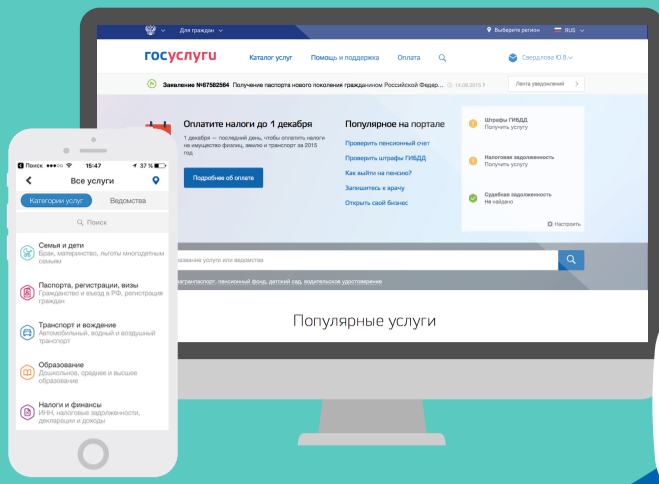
Для граждан
Выберите регион
RUS

госуслуги
Каталог услуг
Помощь и поддержка
Оплата
Свердлова Ю.В.

Заявление №67582564 Получение паспорта нового поколения гражданином Российской Федер... 14.06.2015
Лента уведомлений

Оплатите налоги до 1 декабря
1 декабря — последний день, чтобы оплатить налоги на имущество физлиц, землю и транспорт за 2015 год.
Подробнее об оплате

Популярное на портале
Проверить пенсионный счет
Проверить штрафы ГИБДД
Как выйти на пенсию?
Записаться к врачу
Открыть свой бизнес

Штрафы ГИБДД
Получить услугу
Налоговая задолженность
Получить услугу
Судебная задолженность
Не найдено
Настроить

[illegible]азвание услуги или ведомства
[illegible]агранпаспорт, пенсионный фонд, детский сад, водительское удостоверение

Популярные услуги

Поиск
15:47
37 %
Все услуги
Категории услуг
Ведомства
Поиск
Семья и дети
Брак, материнство, льготы многодетным семьям
Паспорта, регистрации, визы
Гражданство и въезд в РФ, регистрация граждан
Транспорт и вождение
Автомобильный, водный и воздушный транспорт
Образование
Дошкольное, среднее и высшее образование
Налоги и финансы
ИНН, налоговые задолженности, декларации и доходы